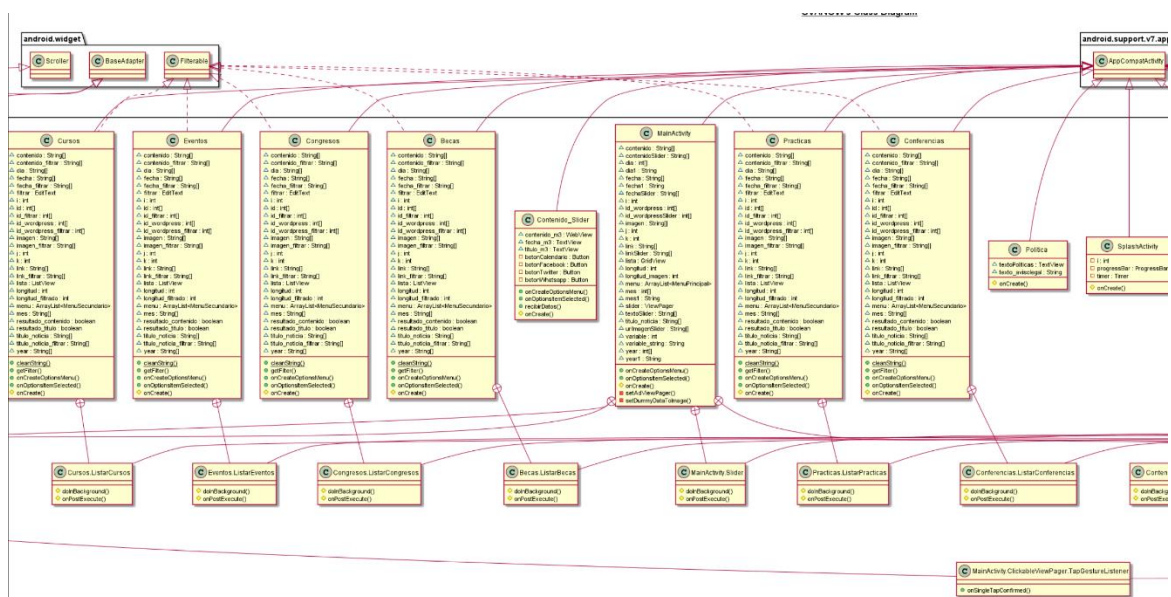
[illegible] Class Diagram

android.widget

C Scroller
C BaseAdapter
C Filterable

android.support.v7.app

C AppCompatActivity

C Cursos
contenido : String[]
contenido_filtrar : String[]
dia : String[]
fecha : String[]
fecha_filtrar : String[]
filtrar : EditText
i : int
id : int[]
id_filtrar : int[]
id_wordpress : int[]
id_wordpress_filtrar : int[]
imagen : String[]
imagen_filtrar : String[]
j : int
k : int
link : String[]
link_filtrar : String[]
lista : ListView
longitud : int
longitud_filtrado : int
menu : ArrayList<MenuSecundario>
mes : String[]
resultado_contenido : boolean
resultado_titulo : boolean
titulo_noticia : String[]
titulo_noticia_filtrar : String[]
year : String[]
cleanString()
getFilter()
onCreateOptionsMenu()
onOptionsItemSelected()
onCreate()

C Eventos
contenido : String[]
contenido_filtrar : String[]
dia : String[]
fecha : String[]
fecha_filtrar : String[]
filtrar : EditText
i : int
id : int[]
id_filtrar : int[]
id_wordpress : int[]
id_wordpress_filtrar : int[]
imagen : String[]
imagen_filtrar : String[]
j : int
k : int
link : String[]
link_filtrar : String[]
lista : ListView
longitud : int
longitud_filtrado : int
menu : ArrayList<MenuSecundario>
mes : String[]
resultado_contenido : boolean
resultado_titulo : boolean
titulo_noticia : String[]
titulo_noticia_filtrar : String[]
year : String[]
cleanString()
getFilter()
onCreateOptionsMenu()
onOptionsItemSelected()
onCreate()

C Congresos
contenido : String[]
contenido_filtrar : String[]
dia : String[]
fecha : String[]
fecha_filtrar : String[]
filtrar : EditText
i : int
id : int[]
id_filtrar : int[]
id_wordpress : int[]
id_wordpress_filtrar : int[]
imagen : String[]
imagen_filtrar : String[]
j : int
k : int
link : String[]
link_filtrar : String[]
lista : ListView
longitud : int
longitud_filtrado : int
menu : ArrayList<MenuSecundario>
mes : String[]
resultado_contenido : boolean
resultado_titulo : boolean
titulo_noticia : String[]
titulo_noticia_filtrar : String[]
year : String[]
cleanString()
getFilter()
onCreateOptionsMenu()
onOptionsItemSelected()
onCreate()

C Becas
contenido : String[]
contenido_filtrar : String[]
dia : String[]
fecha : String[]
fecha_filtrar : String[]
filtrar : EditText
i : int
id : int[]
id_filtrar : int[]
id_wordpress : int[]
id_wordpress_filtrar : int[]
imagen : String[]
imagen_filtrar : String[]
j : int
k : int
link : String[]
link_filtrar : String[]
lista : ListView
longitud : int
longitud_filtrado : int
menu : ArrayList<MenuSecundario>
mes : String[]
resultado_contenido : boolean
resultado_titulo : boolean
titulo_noticia : String[]
titulo_noticia_filtrar : String[]
year : String[]
cleanString()
getFilter()
onCreateOptionsMenu()
onOptionsItemSelected()
onCreate()

C Contenido_Slider
contenido_m3 : WebView
fecha_m3 : TextView
titulo_m3 : TextView
botonCalendario : Button
botonFacebook : Button
botonTwitter : Button
botonWhatsapp : Button
onCreateOptionsMenu()
onOptionsItemSelected()
recibirDatos()
onCreate()

C MainActivity
contenido : String[]
contenidoSlider : String[]
dia : int[]
dia1 : String
fecha : String[]
fecha1 : String
fechaSlider : String[]
i : int
id_wordpress : int[]
id_wordpressSlider : int[]
imagen : String[]
j : int
k : int
link : String[]
linkSlider : String[]
lista : GridView
longitud : int
longitud_imagen : int
menu : ArrayList<MenuPrincipal>
mes : int[]
mes1 : String
slider : ViewPager
textoSlider : String[]
titulo_noticia : String[]
urlImagenSlider : String[]
variable : int
variable_string : String
year : int[]
year1 : String
onCreateOptionsMenu()
onOptionsItemSelected()
onCreate()
setAdViewPager()
setDummyData*oImage()

C Practicas
contenido : String[]
contenido_filtrar : String[]
dia : String[]
fecha : String[]
fecha_filtrar : String[]
filtrar : EditText
i : int
id : int[]
id_filtrar : int[]
id_wordpress : int[]
id_wordpress_filtrar : int[]
imagen : String[]
imagen_filtrar : String[]
j : int
k : int
link : String[]
link_filtrar : String[]
lista : ListView
longitud : int
longitud_filtrado : int
menu : ArrayList<MenuSecundario>
mes : String[]
resultado_contenido : boolean
resultado_titulo : boolean
titulo_noticia : String[]
titulo_noticia_filtrar : String[]
year : String[]
cleanString()
getFilter()
onCreateOptionsMenu()
onOptionsItemSelected()
onCreate()

C Conferencias
contenido : String[]
contenido_filtrar : String[]
dia : String[]
fecha : String[]
fecha_filtrar : String[]
filtrar : EditText
i : int
id : int[]
id_filtrar : int[]
id_wordpress : int[]
id_wordpress_filtrar : int[]
imagen : String[]
imagen_filtrar : String[]
j : int
k : int
link : String[]
link_filtrar : String[]
lista : ListView
longitud : int
longitud_filtrado : int
menu : ArrayList<MenuSecundario>
mes : String[]
resultado_contenido : boolean
resultado_titulo : boolean
titulo_noticia : String[]
titulo_noticia_filtrar : String[]
year : String[]
cleanString()
getFilter()
onCreateOptionsMenu()
onOptionsItemSelected()
onCreate()

C Politica
textoPoliticas : TextView
texto_avisolegal : String
onCreate()

C SplashActivity
i : int
progressBar : ProgressBar
timer : Timer
onCreate()

C Cursos.ListarCursos
doInBackground()
onPostExecute()

C Eventos.ListarEventos
doInBackground()
onPostExecute()

C Congresos.ListarCongresos
doInBackground()
onPostExecute()

C Becas.ListarBecas
doInBackground()
onPostExecute()

C MainActivity.Slider
doInBackground()
onPostExecute()

C Practicas.ListarPracticas
doInBackground()
onPostExecute()

C Conferencias.ListarConferencias
doInBackground()
onPostExecute()

C Conten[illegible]
doInBackg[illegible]
onPost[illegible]

C MainActivity.ClickableViewPager.TapGestureListener
onSingleTapConfirmed()